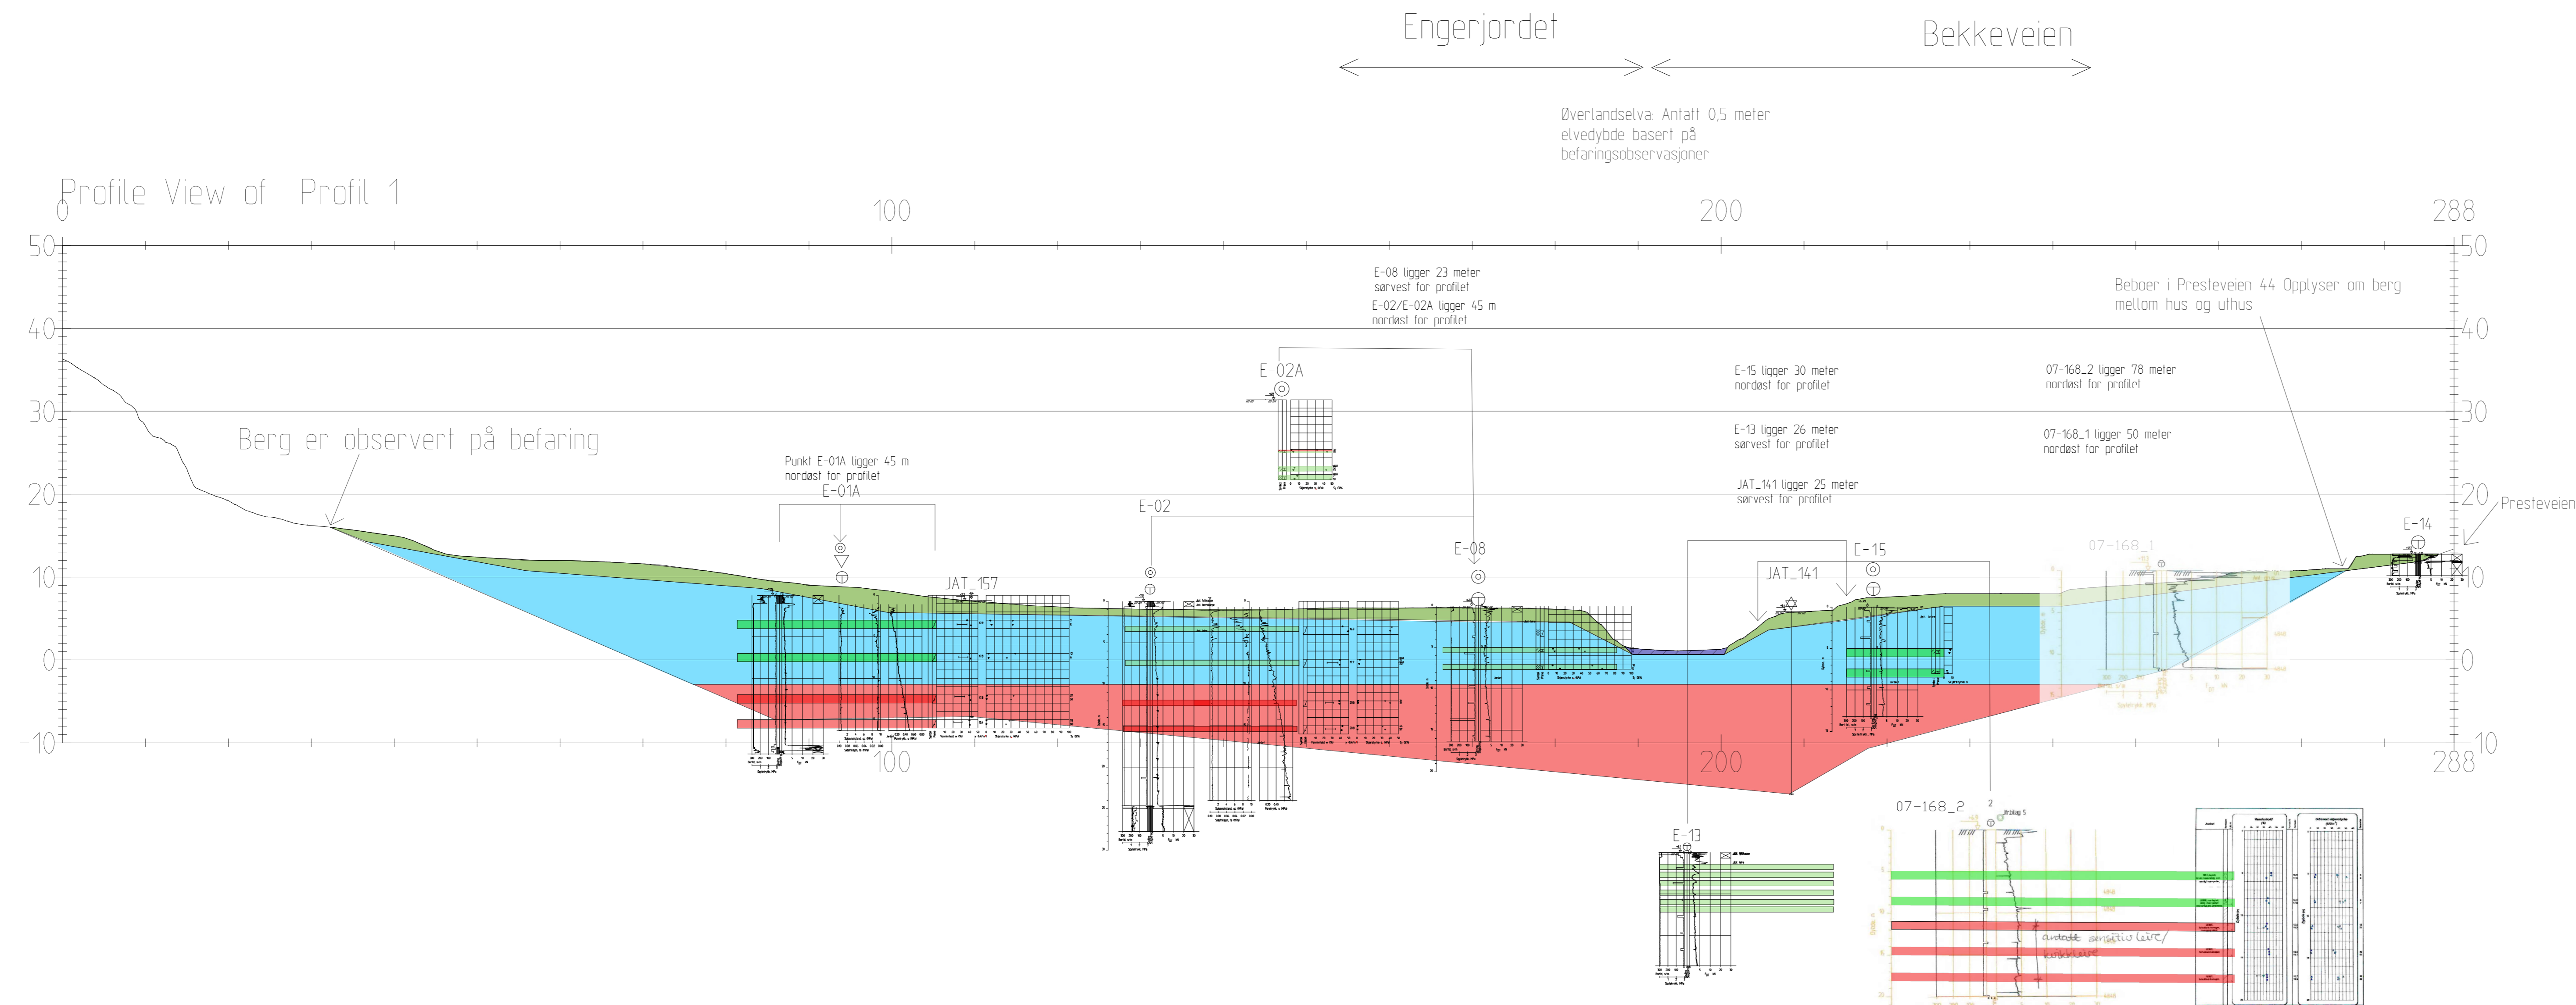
Engerjordet

Bekkeveien

Øverlandselva: Antatt 0,5 meter elvedybde basert på befaringsobservasjoner

Profile View of Profil 1

0

100

200

288

50

40

30

20

10

0

-10

E-08 ligger 23 meter sørvest for profilet

E-02/E-02A ligger 45 m nordøst for profilet

Beboer i Presteveien 44 Opplyser om berg mellom hus og uthus

E-02A

E-15 ligger 30 meter nordøst for profilet

07-168_2 ligger 78 meter nordøst for profilet

E-13 ligger 26 meter sørvest for profilet

07-168_1 ligger 50 meter nordøst for profilet

Berg er observert på befaring

Punkt E-01A ligger 45 m nordøst for profilet

E-01A

JAT_141 ligger 25 meter sørvest for profilet

Presteveien

E-02

E-14

E-08

E-15

07-168_1

JAT_141

JAT_157

100

200

288

E-13

07-168_2

avtatt sensitiv leire/ kvikkleire